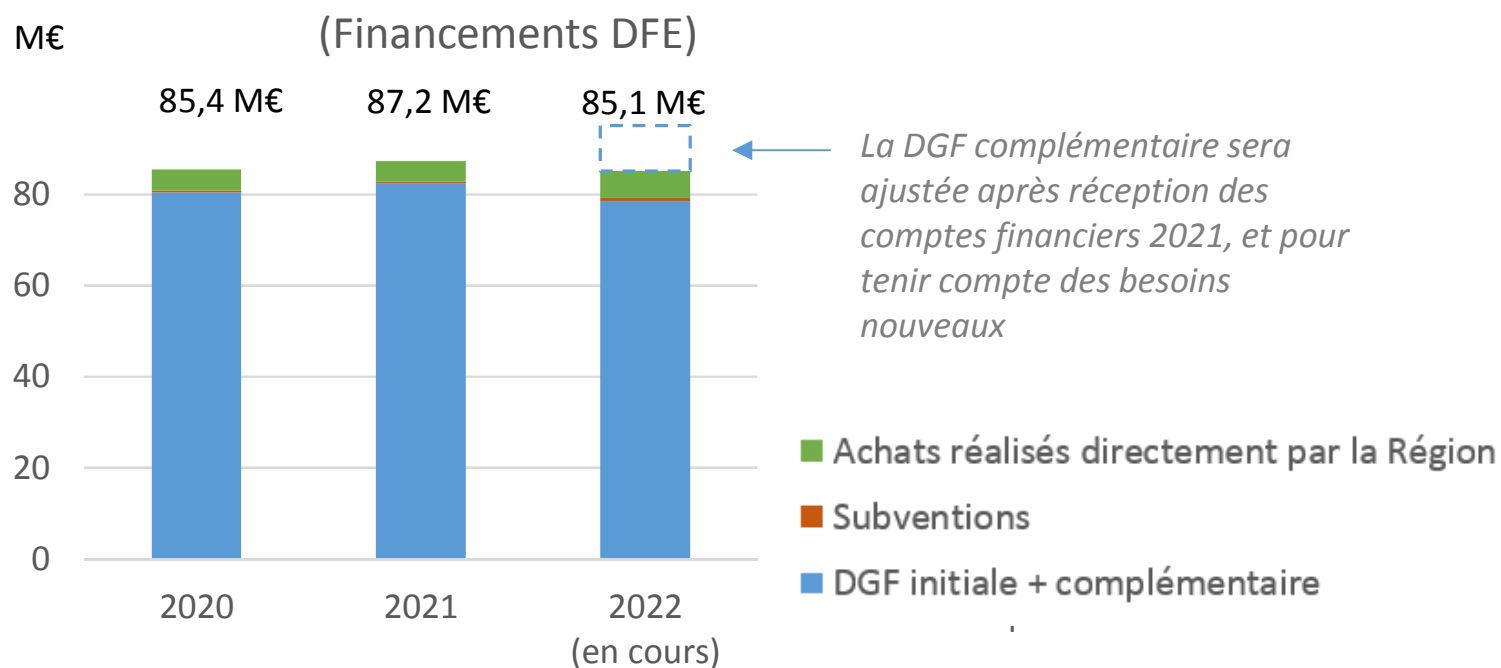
M€

(Financements DFE)

85,4 M€

87,2 M€

85,1 M€

La DGF complémentaire sera ajustée après réception des comptes financiers 2021, et pour tenir compte des besoins nouveaux

80

60

40

20

0

2020

2021

2022 (en cours)

Achats réalisés directement par la Région

Subventions

DGF initiale + complémentaire